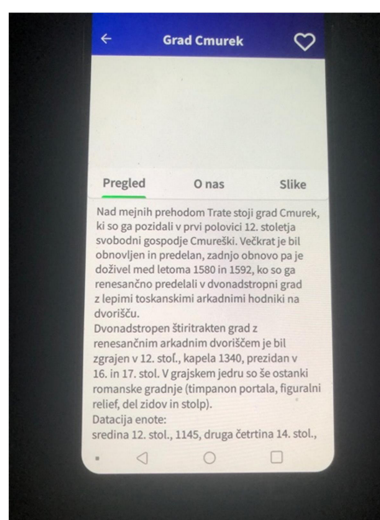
Grad Cmurek

Pregled
O nas
Slike

Nad mejnih prehodom Trate stoji grad Cmurek, ki so ga pozidali v prvi polovici 12. stoletja svobodni gospodje Cmureški. Večkrat je bil obnovljen in predelan, zadnjo obnovo pa je doživel med letoma 1580 in 1592, ko so ga renesančno predelali v dvonadstropni grad z lepimi toskanskimi arkadnimi hodniki na dvorišču.
Dvonadstropen štiritrakten grad z renesančnim arkadnim dvoriščem je bil zgrajen v 12. stol., kapela 1340, prezidan v 16. in 17. stol. V grajskem jedru so še ostanki romanske gradnje (timpanon portala, figuralni relief, del zidov in stolp).
Datacija enote:
sredina 12. stol., 1145, druga četrtina 14. stol.,